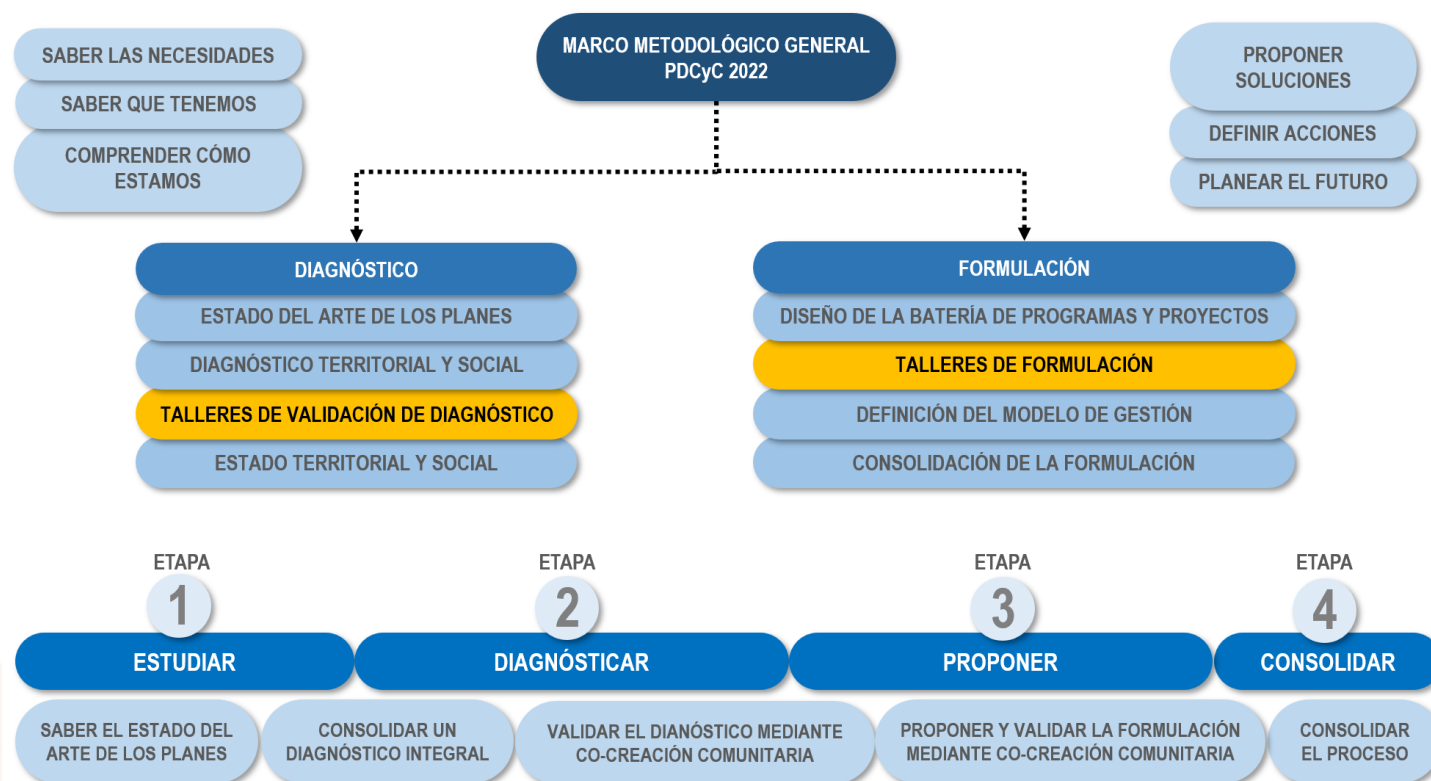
SABER LAS NECESIDADES
SABER QUE TENEMOS
COMPRENDER CÓMO ESTAMOS

MARCO METODOLÓGICO GENERAL
PDCyC 2022

PROPONER SOLUCIONES
DEFINIR ACCIONES
PLANEAR EL FUTURO

DIAGNÓSTICO
ESTADO DEL ARTE DE LOS PLANES
DIAGNÓSTICO TERRITORIAL Y SOCIAL
TALLERES DE VALIDACIÓN DE DIAGNÓSTICO
ESTADO TERRITORIAL Y SOCIAL

FORMULACIÓN
DISEÑO DE LA BATERÍA DE PROGRAMAS Y PROYECTOS
TALLERES DE FORMULACIÓN
DEFINICIÓN DEL MODELO DE GESTIÓN
CONSOLIDACIÓN DE LA FORMULACIÓN

ETAPA
1
ESTUDIAR

ETAPA
2
DIAGNÓSTICAR

ETAPA
3
PROPONER

ETAPA
4
CONSOLIDAR

SABER EL ESTADO DEL ARTE DE LOS PLANES
CONSOLIDAR UN DIAGNÓSTICO INTEGRAL
VALIDAR EL DIANÓSTICO MEDIANTE CO-CREACIÓN COMUNITARIA
PROPONER Y VALIDAR LA FORMULACIÓN MEDIANTE CO-CREACIÓN COMUNITARIA
CONSOLIDAR EL PROCESO